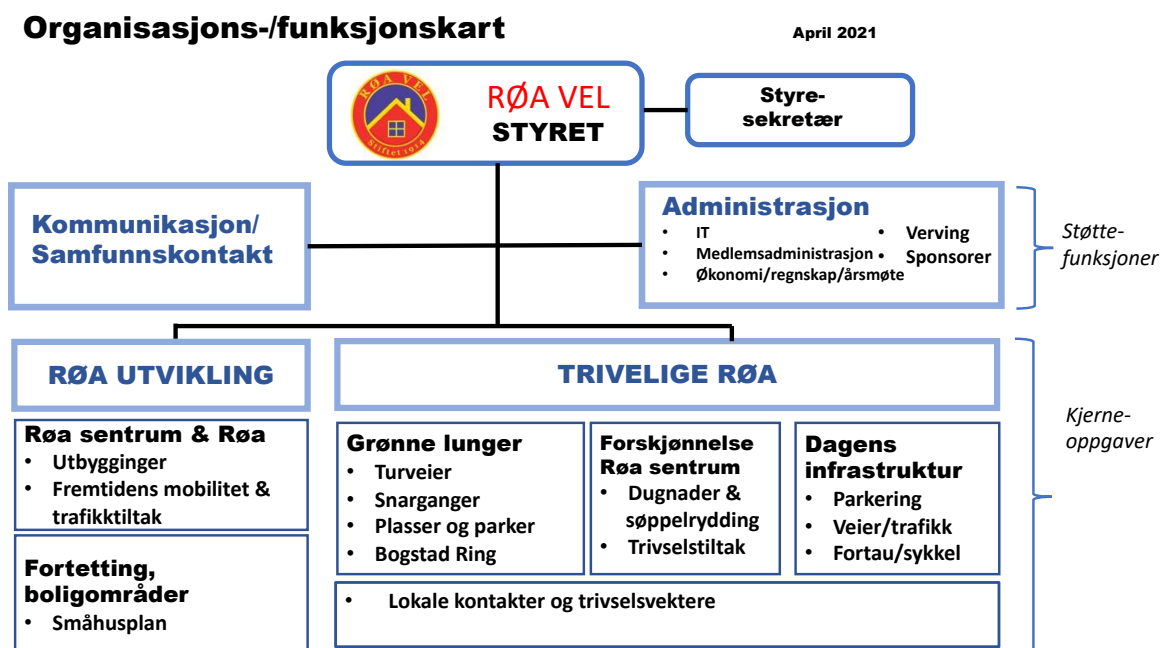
Organisasjons-/funksjonskart

April 2021

RØA VEL
Stiftet 1934

RØA VEL
STYRET

Styresekretær

Kommunikasjon/
Samfunnskontakt

Administrasjon
- IT
- Medlemsadministrasjon
- Økonomi/regnskap/årsmøte
- Verving
- Sponsorer

Støttefunksjoner

RØA UTVIKLING

TRIVELIGE RØA

Kjerneoppgaver

Røa sentrum & Røa
- Utbygginger
- Fremtidens mobilitet & trafikktiltak

Fortetting, boligområder
- Småhusplan

Grønne lunger
- Turveier
- Snarganger
- Plasser og parker
- Bogstad Ring

Forskjønnelse Røa sentrum
- Dugnader & søppelrydding
- Trivselstiltak

Dagens infrastruktur
- Parkering
- Veier/trafikk
- Fortau/sykkel

- Lokale kontakter og trivselsvektere